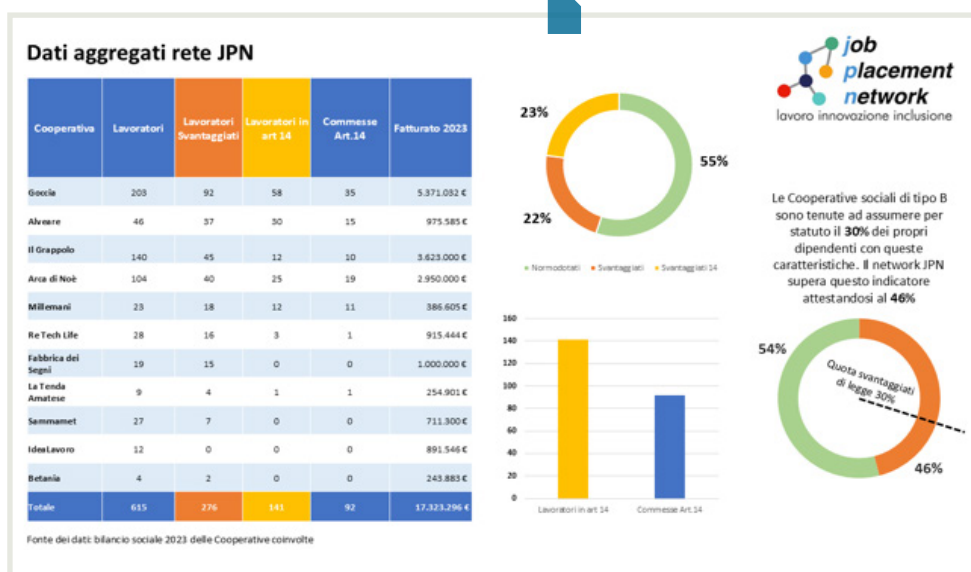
Dati aggregati rete JPN

| Cooperativa | Lavoratori | Lavoratori Svantaggiati | Lavoratori in art 14 | Commesse Art.14 | Fatturato 2023 |
|---|---|---|---|---|---|
| Goccia | 203 | 92 | 58 | 35 | 5.371.032 € |
| Alveare | 46 | 37 | 30 | 15 | 975.585 € |
| Il Grappolo | 140 | 45 | 12 | 10 | 3.623.000 € |
| Arca di Noè | 104 | 40 | 25 | 19 | 2.950.000 € |
| Millemani | 23 | 18 | 12 | 11 | 386.605 € |
| Re Tech Life | 28 | 16 | 3 | 1 | 915.444 € |
| Fabbrica dei Segni | 19 | 15 | 0 | 0 | 1.000.000 € |
| La Tenda Amatese | 9 | 4 | 1 | 1 | 254.901 € |
| Sammamet | 27 | 7 | 0 | 0 | 711.300 € |
| IdeaLavoro | 12 | 0 | 0 | 0 | 891.546 € |
| Betania | 4 | 2 | 0 | 0 | 243.883 € |
| Totale | 615 | 276 | 141 | 92 | 17.323.296 € |

Fonte dei dati: bilancio sociale 2023 delle Cooperative coinvolte

23%
55%
22%
Normodotati  Svantaggiati  Svantaggiati 14

160
140
120
100
80
60
40
20
0
Lavoratori in art 14  Commesse Art.14

job placement network
lavoro innovazione inclusione

Le Cooperative sociali di tipo B sono tenute ad assumere per statuto il 30% dei propri dipendenti con queste caratteristiche. Il network JPN supera questo indicatore attestandosi al 46%

54%
Quota svantaggiati di legge 30%
46%